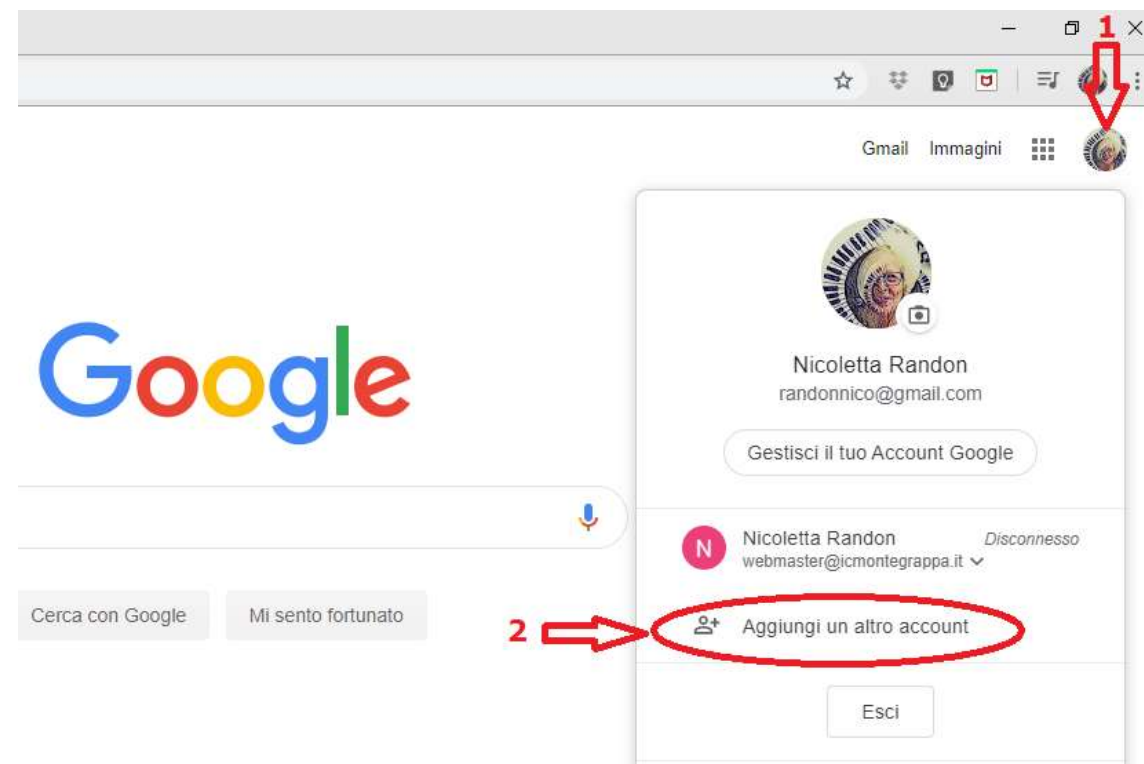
1

Gmail Immagini

Google

Cerca con Google Mi sento fortunato

Nicoletta Randon
randonnico@gmail.com

Gestisci il tuo Account Google

N Nicoletta Randon Disconnesso
webmaster@icmontegrappa.it

2

Aggiungi un altro account

Esci